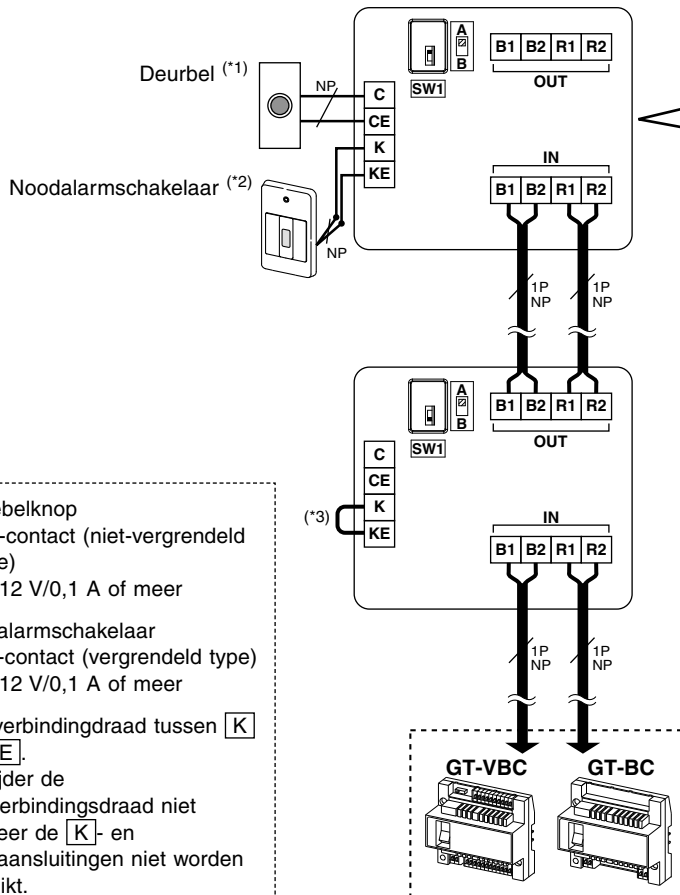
Deurbel (*1)

NP

C
CE
K
KE

Noodalarmschakelaar (*2)

NP

A
B
SW1

B1 B2 R1 R2
OUT

IN
B1 B2 R1 R2

1P NP
1P NP

A
B
SW1

B1 B2 R1 R2
OUT

C
CE
K
KE

(*3)

IN
B1 B2 R1 R2

1P NP
1P NP

GT-VBC
GT-BC

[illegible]ebelknop
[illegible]-contact (niet-vergrendeld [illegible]e)
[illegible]12 V/0,1 A of meer

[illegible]alarmschakelaar
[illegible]-contact (vergrendeld type)
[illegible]12 V/0,1 A of meer

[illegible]verbindingdraad tussen K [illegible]E.
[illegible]jder de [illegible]erbindingsdraad niet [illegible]eer de K- en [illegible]aansluitingen niet worden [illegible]ikt.